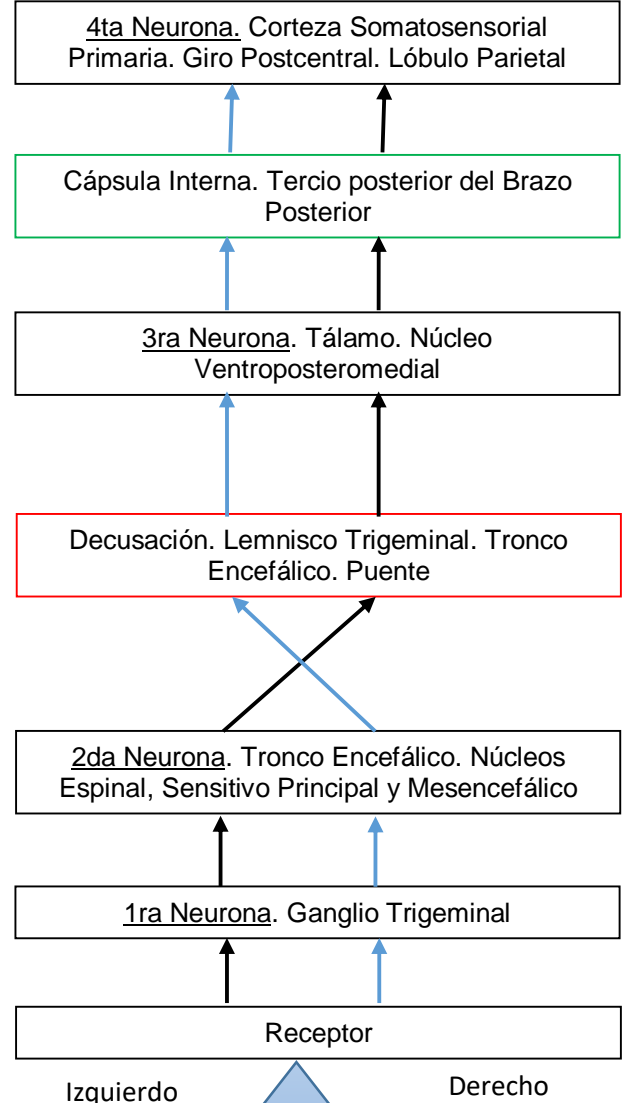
4ta Neurona. Corteza Somatosensorial Primaria. Giro Postcentral. Lóbulo Parietal

Cápsula Interna. Tercio posterior del Brazo Posterior

3ra Neurona. Tálamo. Núcleo Ventroposteromedial

Decusación. Lemnisco Trigeminal. Tronco Encefálico. Puente

2da Neurona. Tronco Encefálico. Núcleos Espinal, Sensitivo Principal y Mesencefálico

1ra Neurona. Ganglio Trigeminal

Receptor

Izquierdo

Derecho